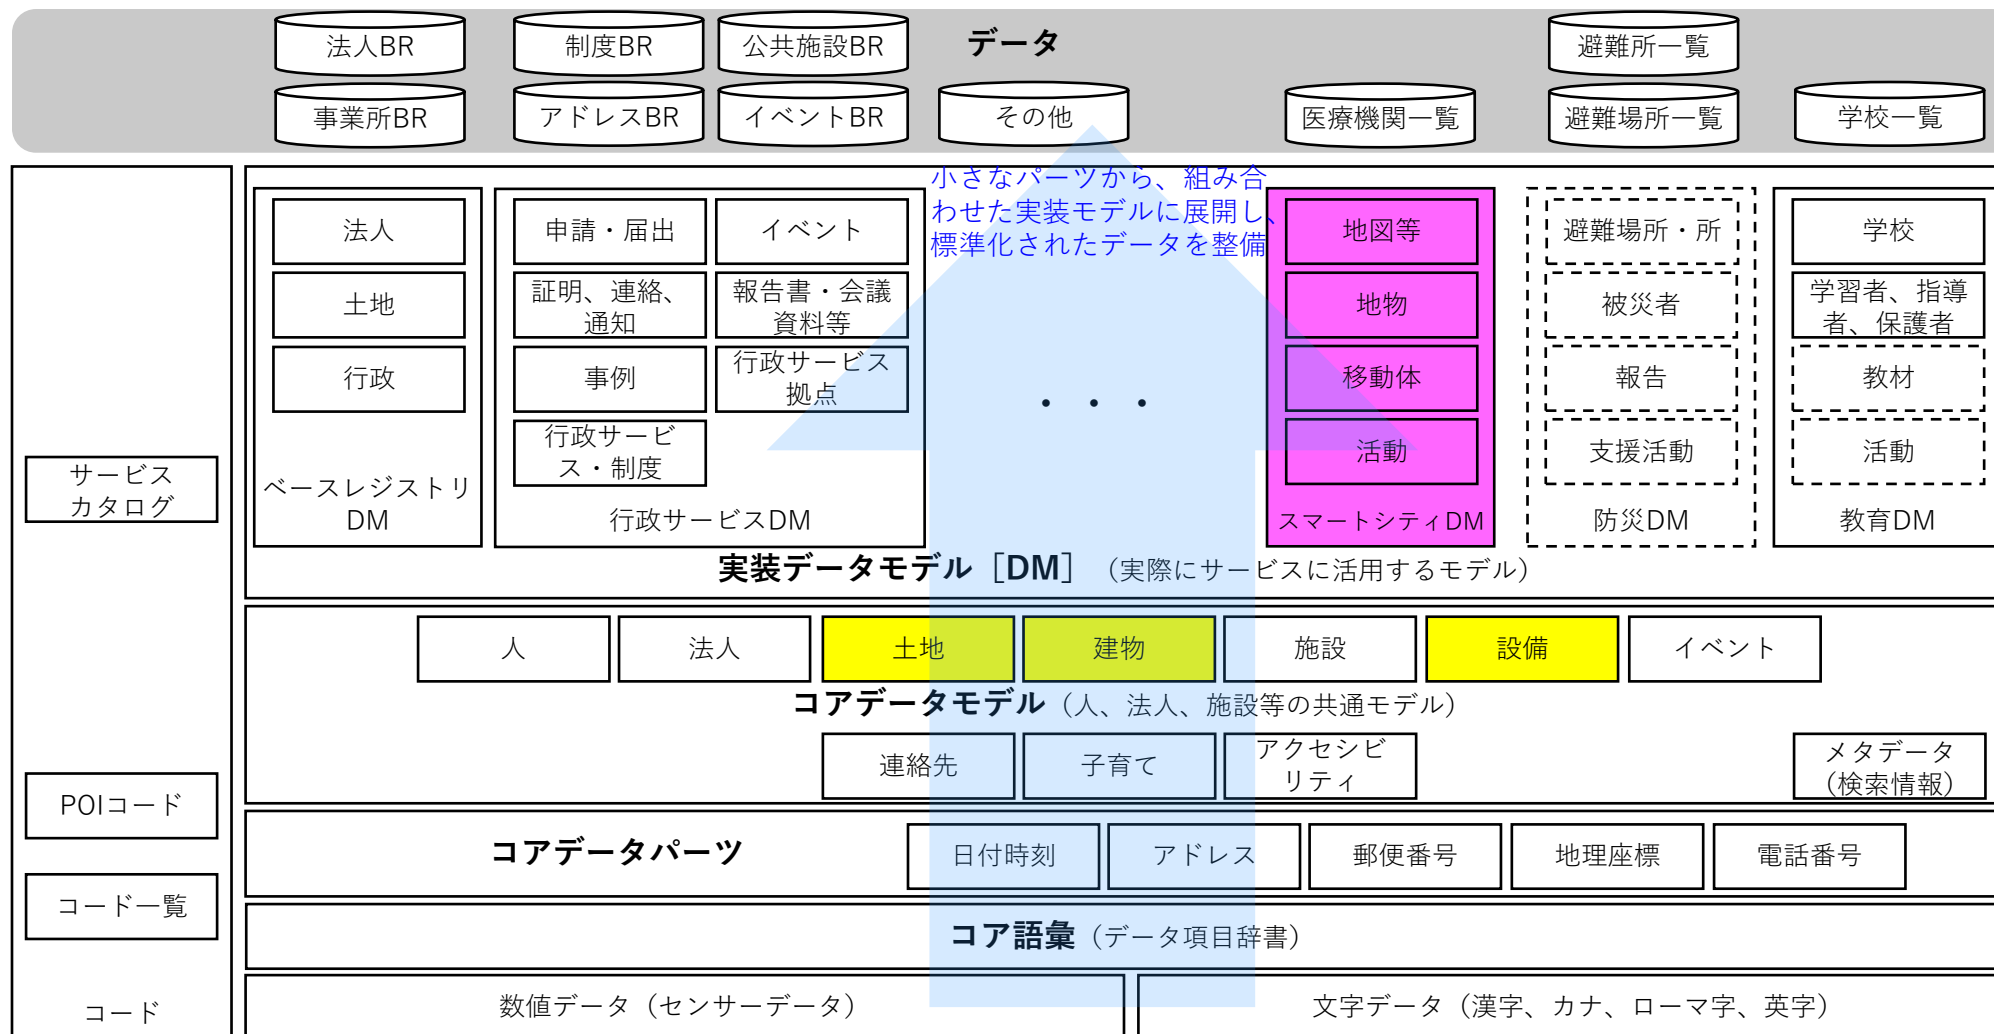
データ

法人BR
制度BR
公共施設BR
事業所BR
アドレスBR
イベントBR
その他
医療機関一覧
避難所一覧
避難場所一覧
学校一覧

小さなパーツから、組み合わせた実装モデルに展開し、標準化されたデータを整備

サービスカタログ

法人
土地
行政
ベースレジストリDM

申請・届出
イベント
証明、連絡、通知
報告書・会議資料等
事例
行政サービス拠点
行政サービス・制度
行政サービスDM

・・・

地図等
地物
移動体
活動
スマートシティDM

避難場所・所
被災者
報告
支援活動
防災DM

学校
学習者、指導者、保護者
教材
活動
教育DM

実装データモデル［DM］（実際にサービスに活用するモデル）

人
法人
土地
建物
施設
設備
イベント

コアデータモデル（人、法人、施設等の共通モデル）

連絡先
子育て
アクセシビリティ
メタデータ（検索情報）

POIコード

コアデータパーツ
日付時刻
アドレス
郵便番号
地理座標
電話番号

コード一覧

コア語彙（データ項目辞書）

コード
数値データ（センサーデータ）
文字データ（漢字、カナ、ローマ字、英字）